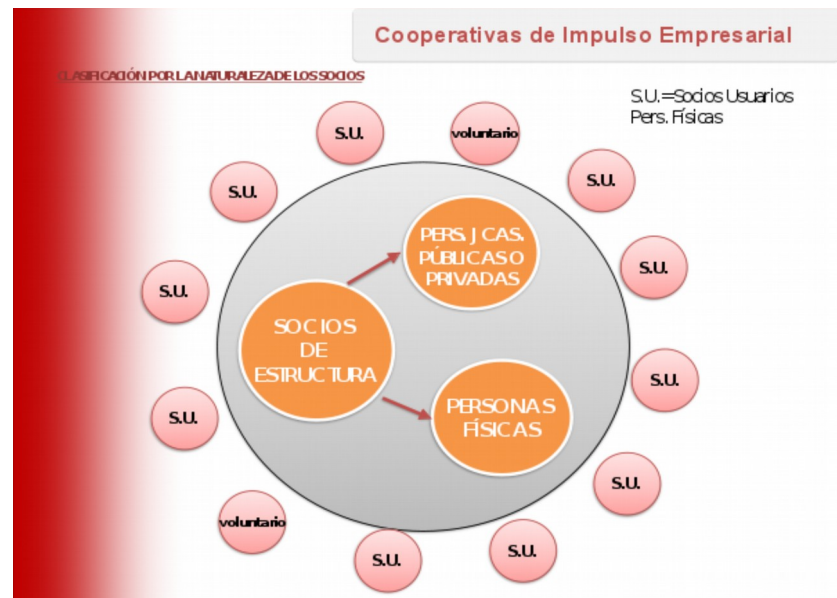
Cooperativas de Impulso Empresarial

CLASIFICACIÓN POR LA NATURALEZA DE LOS SOCIOS

S.U.=Socios Usuarios
Pers. Físicas

S.U.

voluntario

S.U.

S.U.

S.U.

S.U.

S.U.

S.U.

S.U.

S.U.

S.U.

voluntario

S.U.

S.U.

PERS. JCAS. PÚBLICAS O PRIVADAS

SOCIOS DE ESTRUCTURA

PERSONAS FÍSICAS